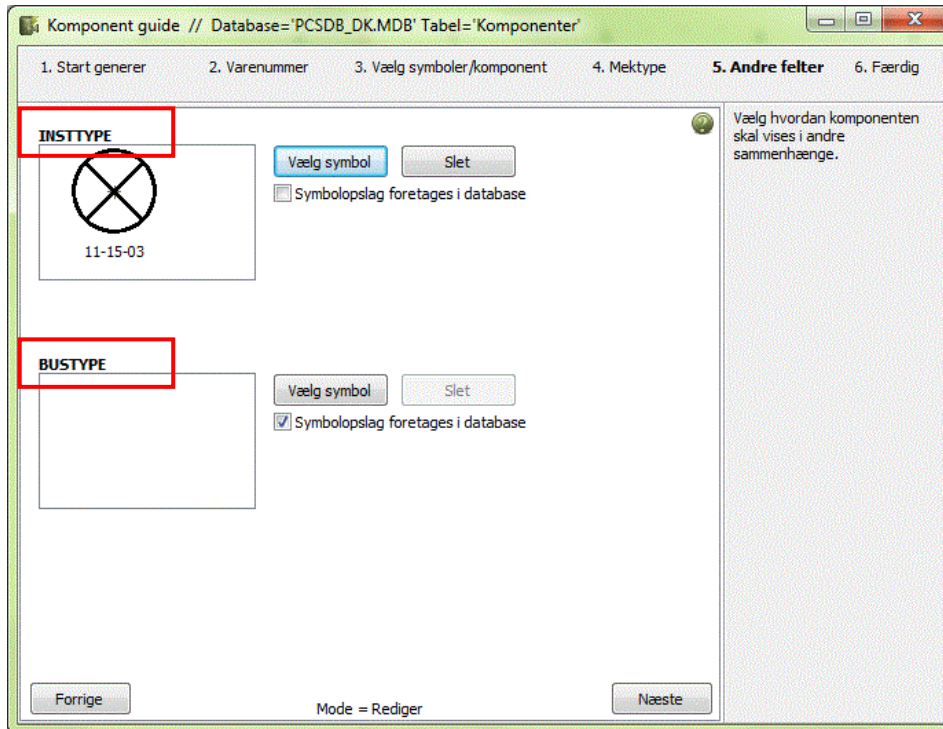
Komponent guide // Database='PCSDB_DK.MDB' Tabel='Komponenter'

1. Start generer 2. Varenummer 3. Vælg symboler/komponent 4. Mektype 5. Andre felter 6. Færdig

INSTTYPE

11-15-03

Vælg symbol Slet

Symbolopslag foretages i database

BUSTYPE

Vælg symbol Slet

Symbolopslag foretages i database

Vælg hvordan komponenten skal vises i andre sammenhænge.

Forrige

Mode = Rediger

Næste